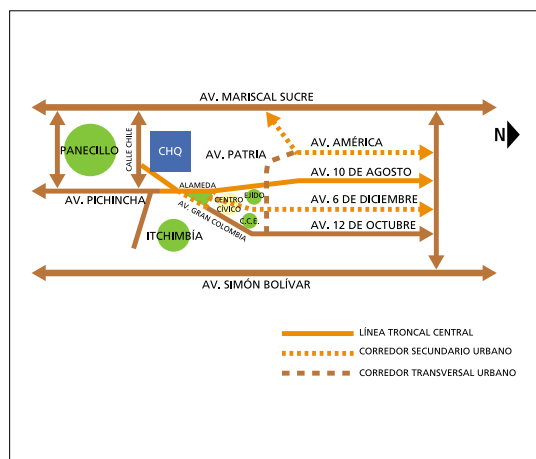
AV. MARISCAL SUCRE

N

PANECILLO

CALLE CHILE

CHQ

AV. PATRIA

AV. AMÉRICA

ALAMEDA

EJIDO

AV. 10 DE AGOSTO

AV. PICHINCHA

CENTRO CÍVICO

AV. 6 DE DICIEMBRE

AV. GRAN COLOMBIA

C.C.E.

AV. 12 DE OCTUBRE

ITCHIMBÍA

AV. SIMÓN BOLÍVAR

LÍNEA TRONCAL CENTRAL

CORREDOR SECUNDARIO URBANO

CORREDOR TRANSVERSAL URBANO